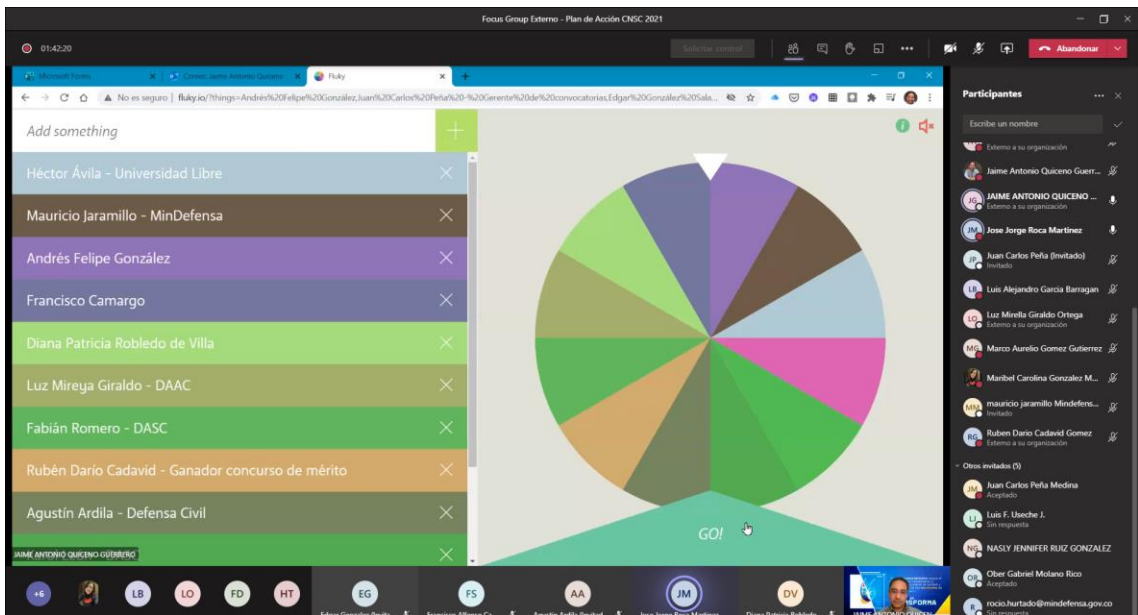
Focus Group Externo - Plan de Acción CNSC 2021

01:42:20

Solicitar control

Abandonar

Microsoft Forms

Correo: Jaime Antonio Quiceno

Fluky

No es seguro | fluky.io/?things=Andrés%20Felipe%20González,Juan%20Carlos%20Peña%20-%20Gerente%20de%20convocatorias,Edgar%20González%20Sala...

Add something

Héctor Ávila - Universidad Libre

Mauricio Jaramillo - MinDefensa

Andrés Felipe González

Francisco Camargo

Diana Patricia Robledo de Villa

Luz Mireya Giraldo - DAAC

Fabián Romero - DASC

Rubén Darío Cadavid - Ganador concurso de mérito

Agustín Ardila - Defensa Civil

JAIME ANTONIO QUICENO GUERRERO

GO!

Participantes

Escribe un nombre

Externo a su organización

Jaime Antonio Quiceno Guerr...

JAIME ANTONIO QUICENO ...
Externo a su organización

Jose Jorge Roca Martinez

Juan Carlos Peña (Invitado)
Invitado

Luis Alejandro Garcia Barragan

Luz Mirella Giraldo Ortega
Externo a su organización

Marco Aurelio Gomez Gutierrez

Maribel Carolina Gonzalez M...

mauricio jaramillo Mindefens...
Invitado

Ruben Dario Cadavid Gomez
Externo a su organización

Otros invitados (5)

Juan Carlos Peña Medina
Aceptado

Luis F. Useche J.
Sin respuesta

NASLY JENNIFER RUIZ GONZALEZ

Ober Gabriel Molano Rico
Aceptado

rocio.hurtado@mindefensa.gov.co
Sin respuesta

+6 LB LO FD HT EG FS AA JM DV

Edgar Gonzalez Prada

Francisco Alfonso Ca...

Agustin Ardila Ppnttrel

Jose Jorge Roca Martinez

Diana Patricia Robledo

JAIME ANTONIO QUICEN...